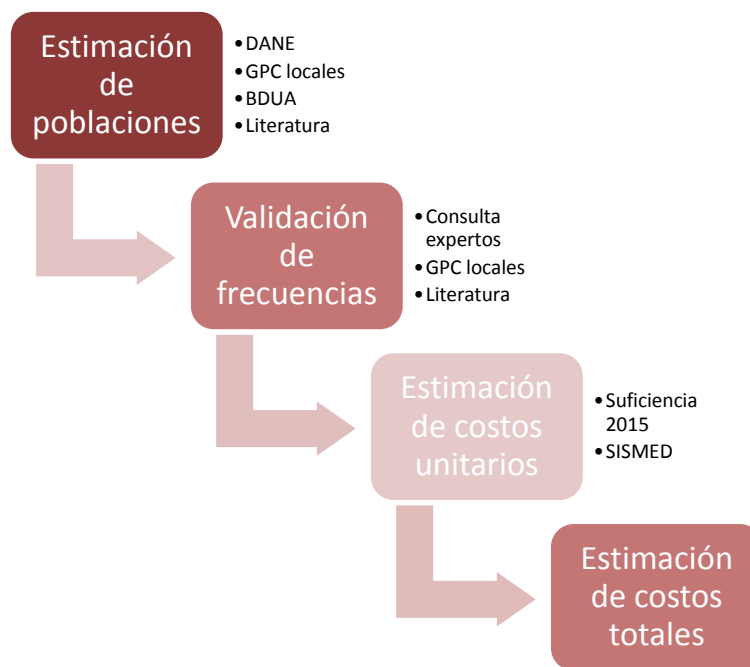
Estimación de poblaciones

• DANE
• GPC locales
• BDUA
• Literatura

Validación de frecuencias

• Consulta expertos
• GPC locales
• Literatura

Estimación de costos unitarios

• Suficiencia 2015
• SISMED

Estimación de costos totales